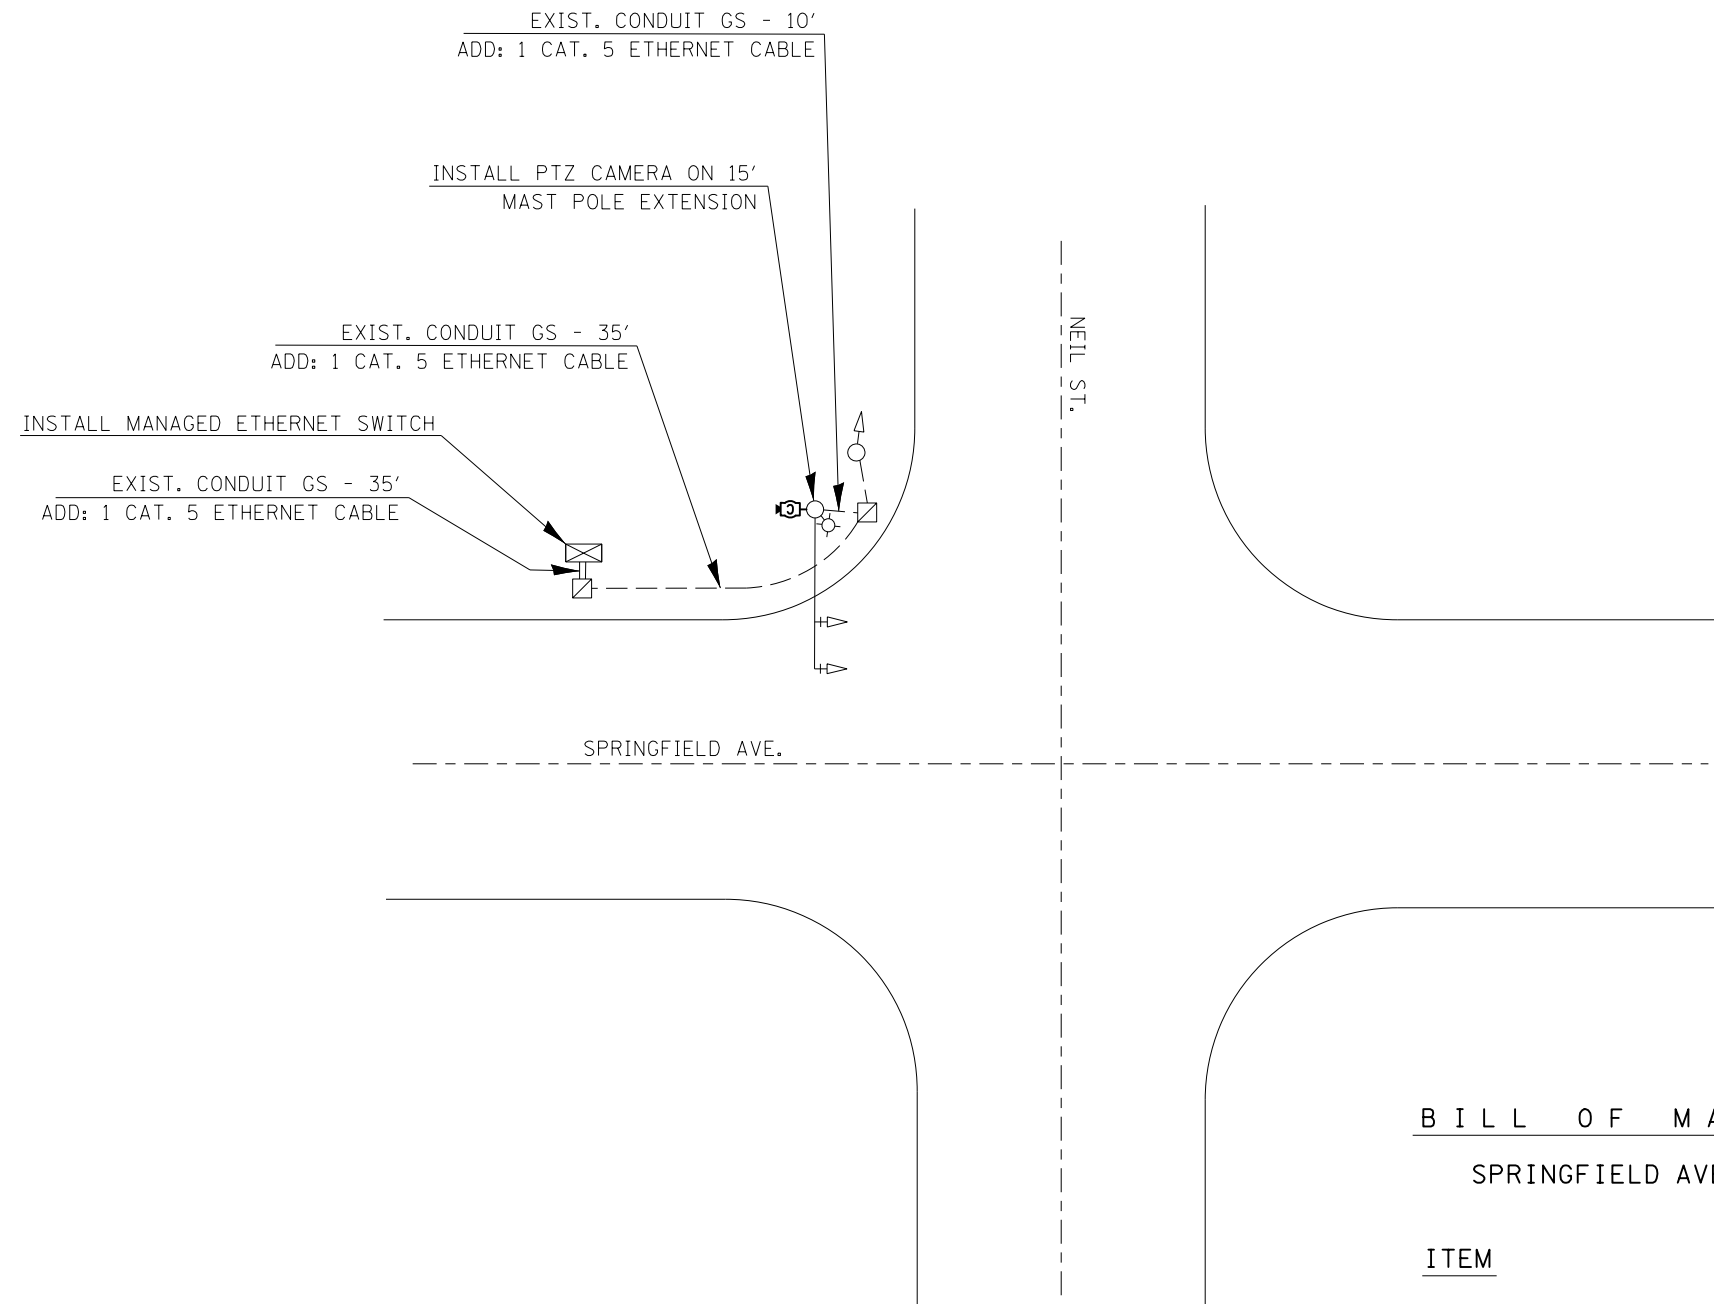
EXIST. CONDUIT GS - 10'
ADD: 1 CAT. 5 ETHERNET CABLE

INSTALL PTZ CAMERA ON 15'
MAST POLE EXTENSION

EXIST. CONDUIT GS - 35'
ADD: 1 CAT. 5 ETHERNET CABLE

INSTALL MANAGED ETHERNET SWITCH

EXIST. CONDUIT GS - 35'
ADD: 1 CAT. 5 ETHERNET CABLE

NEIL ST.

SPRINGFIELD AVE.

B I L L O F M A

SPRINGFIELD AV

ITEM